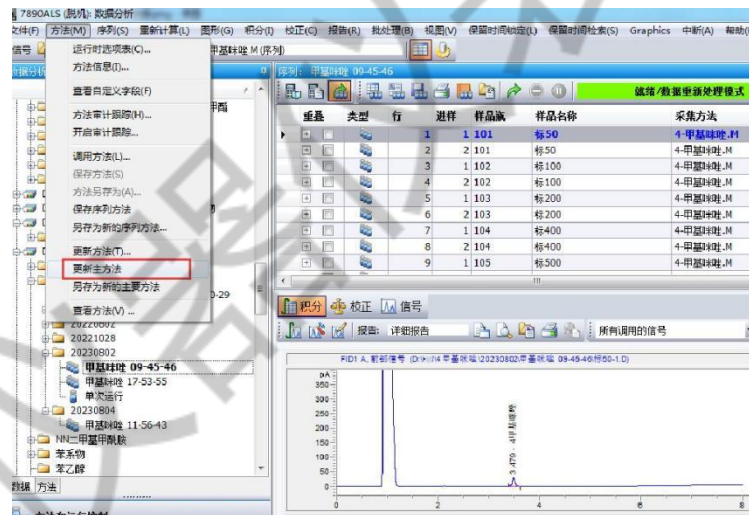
7890ALS (脱机): 数据分析

文件(F) 方法(M) 序列(S) 重新计算(L) 图形(G) 积分(I) 校正(E) 报告(R) 批处理(B) 视图(V) 保留时间锁定(Z) 保留时间检索(S) Graphics 中断(A) 帮助(

信号 甲基咪唑 M (序列)

数据分析

运行时选项表(C)...
方法信息(I)...
查看自定义字段(F)
方法审计跟踪(H)...
开启审计跟踪...
调用方法(L)...
保存方法(S)
方法另存为(A)...
保存序列方法
另存为新的序列方法...
更新方法(T)...
更新主方法
另存为新的主要方法
查看方法(V) ...

甲酯

0-29

20220802
20221028
20230802
甲基咪唑 09-45-46
甲基咪唑 17-53-55
单次运行
20230804
甲基咪唑 11-56-43
NN二甲基甲酰胺
苯系物
苯乙醇

数据 方法

序列: 甲基咪唑 09-45-46

就绪/数据重新处理模式

| 垂叠 | 类型 | 行 | 进样 | 样品瓶 | 样品名称 | 采集方法 |
|---|---|---|---|---|---|---|
| | | 1 | 1 | 101 | 标50 | 4-甲基咪唑.M |
| | | 2 | 2 | 101 | 标50 | 4-甲基咪唑.M |
| | | 3 | 1 | 102 | 标100 | 4-甲基咪唑.M |
| | | 4 | 2 | 102 | 标100 | 4-甲基咪唑.M |
| | | 5 | 1 | 103 | 标200 | 4-甲基咪唑.M |
| | | 6 | 2 | 103 | 标200 | 4-甲基咪唑.M |
| | | 7 | 1 | 104 | 标400 | 4-甲基咪唑.M |
| | | 8 | 2 | 104 | 标400 | 4-甲基咪唑.M |
| | | 9 | 1 | 105 | 标500 | 4-甲基咪唑.M |

积分 校正 信号

报告: 详细报告 所有调用的信号

FID1 A, 前部信号 (D:\...\4 甲基咪唑\20230802\甲基咪唑 09-45-46\标50-1.D)

pA
400
350
300
250
200
150
100
50

3.479 - 4-甲基咪唑

0 2 4 6 8